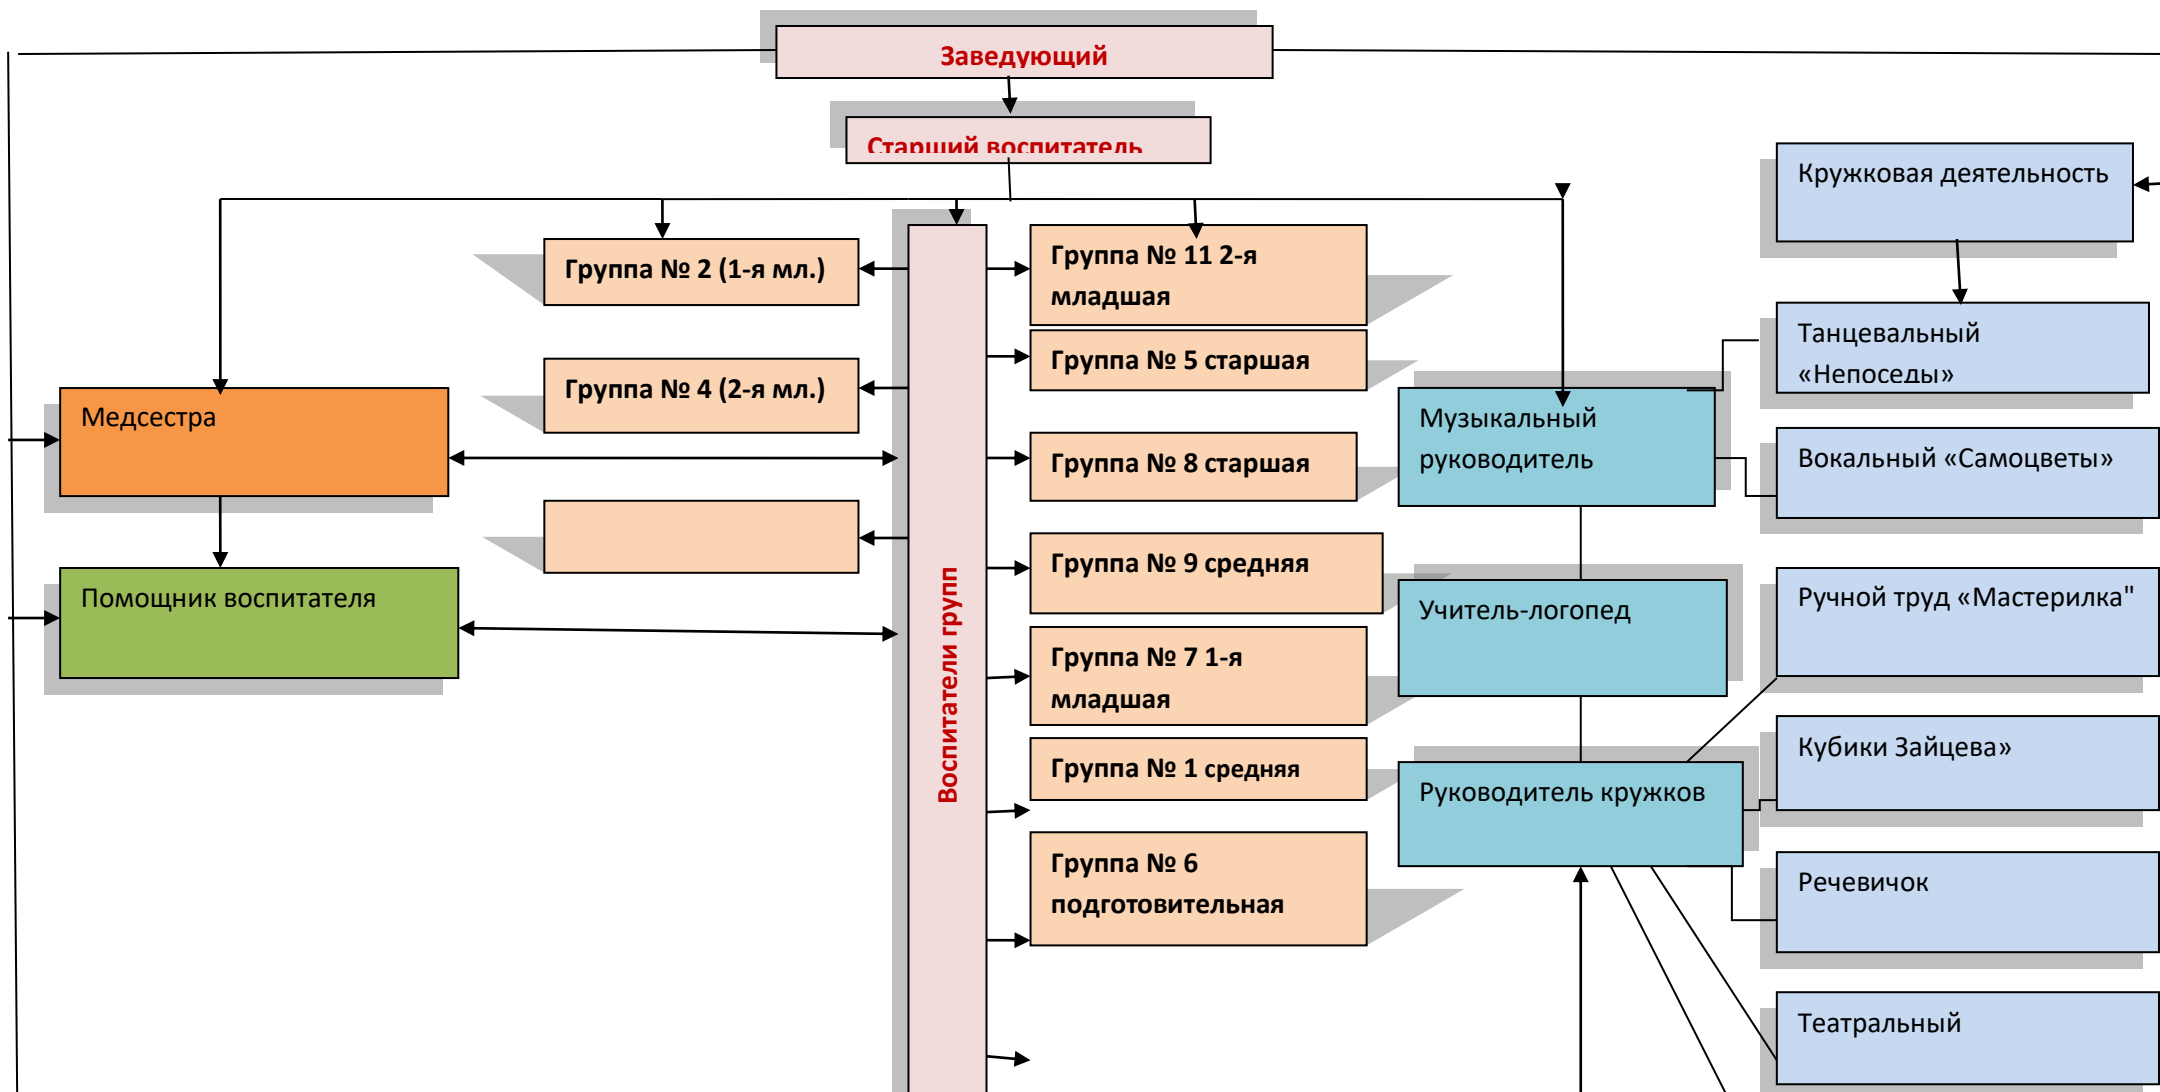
Заведующий

Старший воспитатель

Кружковая деятельность

Группа № 2 (1-я мл.)

Группа № 11 2-я младшая

Танцевальный «Непоседы»

Группа № 5 старшая

Группа № 4 (2-я мл.)

Медсестра

Музыкальный руководитель

Вокальный «Самоцветы»

Группа № 8 старшая

Группа № 9 средняя

Помощник воспитателя

Учитель-логопед

Ручной труд «Мастерилка"

Воспитатели групп

Группа № 7 1-я младшая

Кубики Зайцева»

Группа № 1 средняя

Руководитель кружков

Группа № 6 подготовительная

Речевичок

Театральный